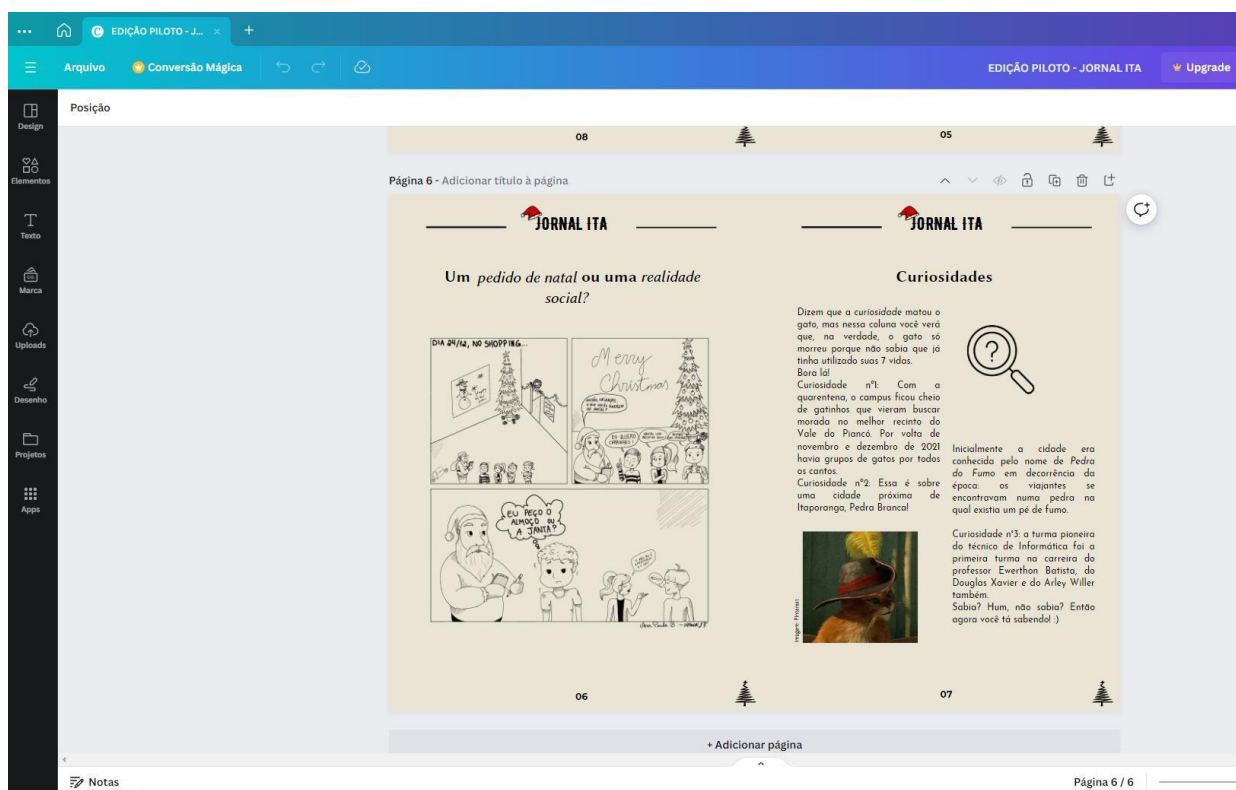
EDIÇÃO PILOTO - J... ×
+
Arquivo
Conversão Mágica
EDIÇÃO PILOTO - JORNAL ITA
Upgrade
Design
Elementos
Texto
Marca
Uploads
Desenho
Projetos
Apps
Posição

08
05

Página 6 - Adicionar título à página

JORNAL ITA

Um *pedido de natal* ou uma *realidade social?*

DIA 24/12, NO SHOPPING...

Merry Christmas

EU PEÇO O ALMOÇO OU A JANTA?

06

JORNAL ITA

Curiosidades

Dizem que a *curiosidade* matou o gato, mas nessa coluna você verá que, na verdade, o gato só morreu porque não sabia que já tinha utilizado suas 7 vidas.
Bora lá!
Curiosidade nº1: Com a quarentena, o campus ficou cheio de gatinhos que vieram buscar morada no melhor recinto do Vale do Piancó. Por volta de novembro e dezembro de 2021 havia grupos de gatos por todos os cantos.
Curiosidade nº2: Essa é sobre uma cidade próxima de Itaporanga, Pedra Branca!

Inicialmente a cidade era conhecida pelo nome de *Pedra do Fumo* em decorrência da época: os viajantes se encontravam numa pedra na qual existia um pé de fumo.

Curiosidade nº3: a turma pioneira do técnico de Informática foi a primeira turma na carreira do professor Ewerthon Batista, do Douglas Xavier e do Arley Willer também.
Sabia? Hum, não sabia? Então agora você tá sabendo! :)

Imagem: Pinterest

07

+ Adicionar página
Notas
Página 6 / 6